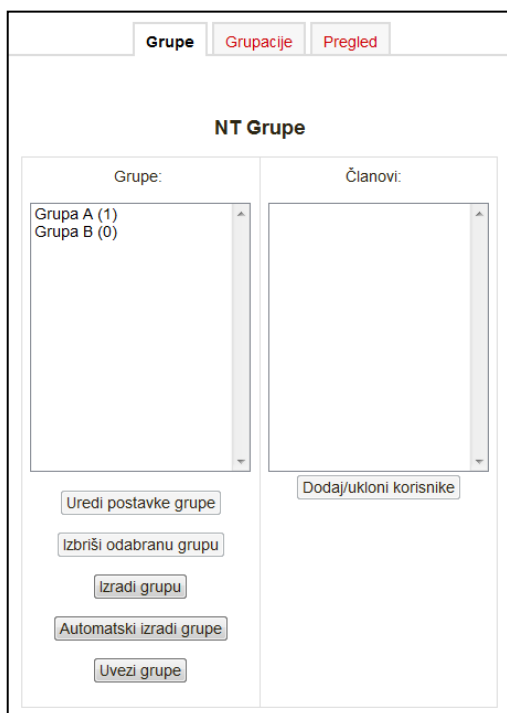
Grupe | Grupacije | Pregled

NT Grupe

Grupe:

Grupa A (1)
Grupa B (0)

Uredi postavke grupe

Izbriši odabranu grupu

Izradi grupu

Automatski izradi grupe

Uvezi grupe

Članovi:

Dodaj/ukloni korisnike